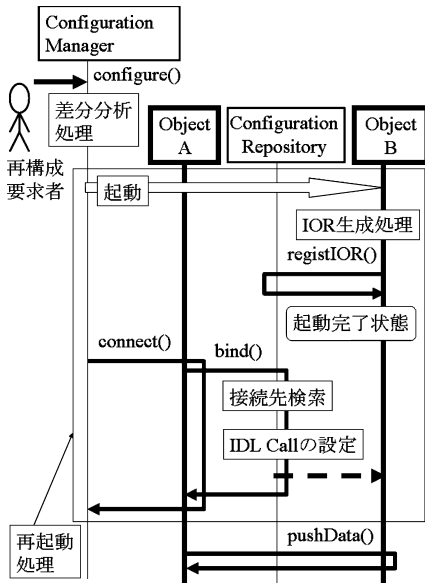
Configuration Manager

configure()

差分分析処理

再構成要求者

Object A

Configuration Repository

Object B

起動

IOR生成処理

registIOR()

起動完了状態

connect()

bind()

接続先検索

IDL Callの設定

再起動処理

pushData()